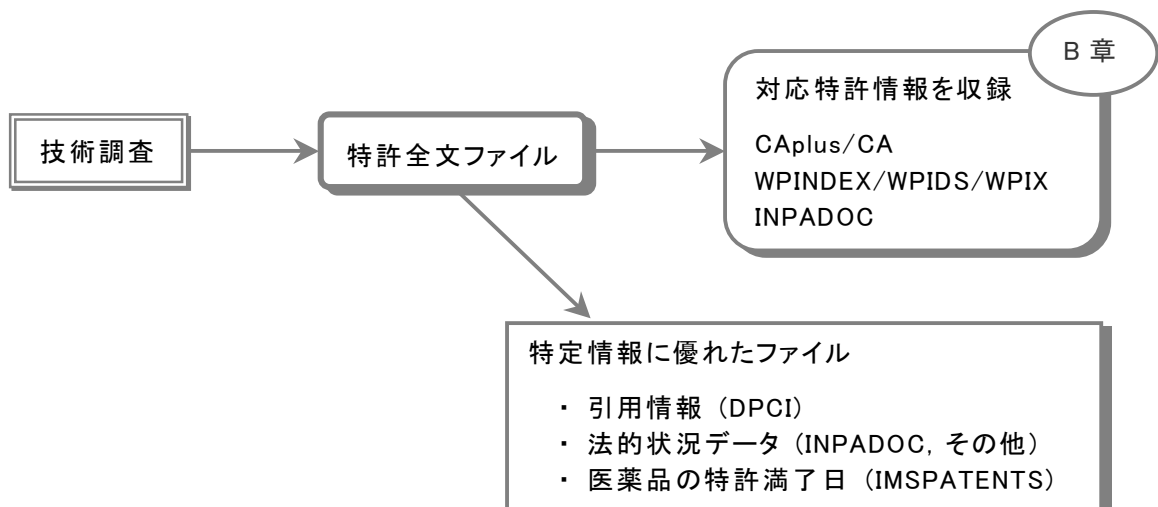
B 章

技術調査

特許全文ファイル

対応特許情報を収録

CAplus/CA
WPINDEX/WPIDS/WPIX
INPADOC

特定情報に優れたファイル

・ 引用情報（DPCI）
・ 法的状況データ（INPADOC, その他）
・ 医薬品の特許満了日（IMSPATENTS）